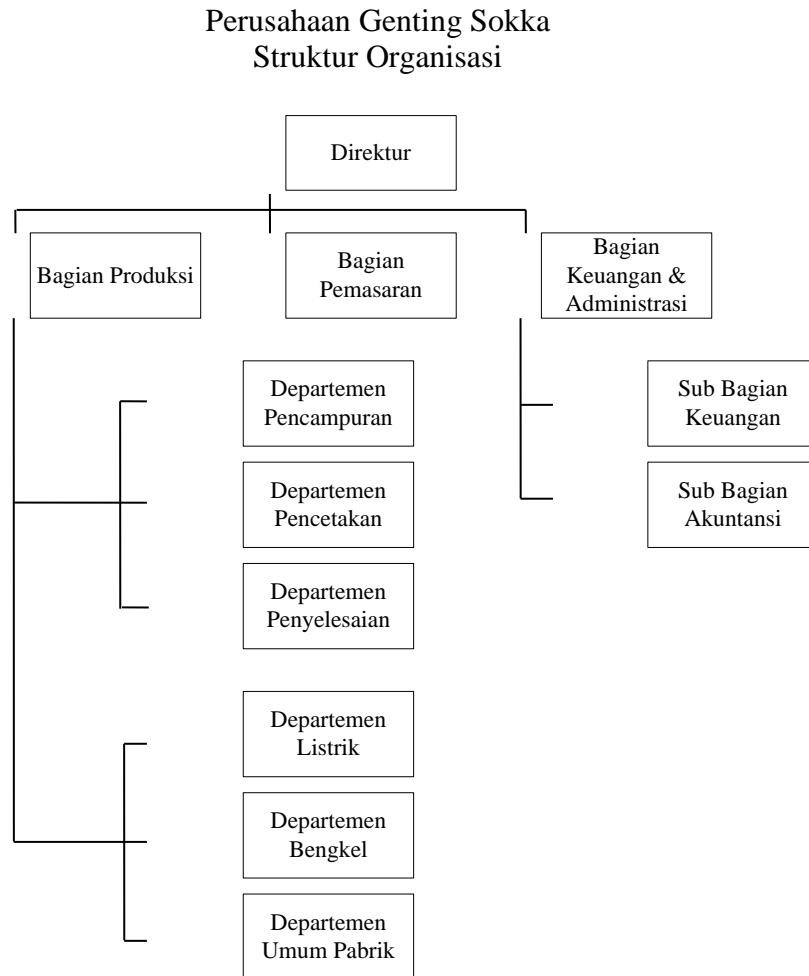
Perusahaan Genting Sokka
Struktur Organisasi

Direktur

Bagian Produksi

Bagian Pemasaran

Bagian Keuangan & Administrasi

Departemen Pencampuran

Departemen Pencetakan

Departemen Penyelesaian

Sub Bagian Keuangan

Sub Bagian Akuntansi

Departemen Listrik

Departemen Bengkel

Departemen Umum Pabrik